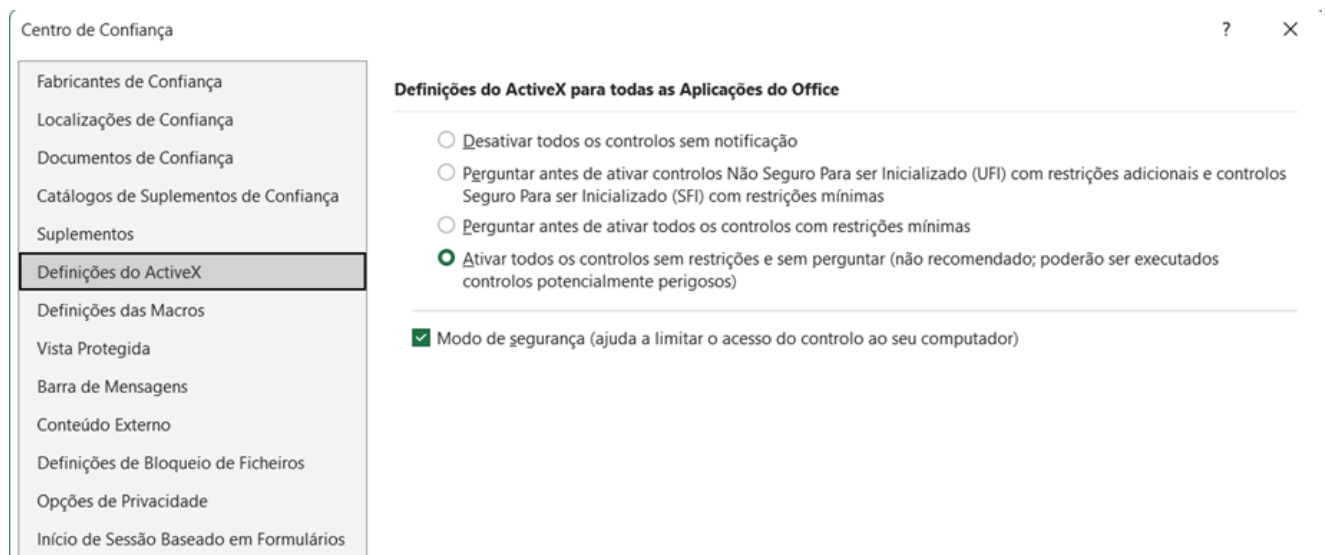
Centro de Confiança

?

×

Fabricantes de Confiança
Localizações de Confiança
Documentos de Confiança
Catálogos de Suplementos de Confiança
Suplementos
Definições do ActiveX
Definições das Macros
Vista Protegida
Barra de Mensagens
Conteúdo Externo
Definições de Bloqueio de Ficheiros
Opções de Privacidade
Início de Sessão Baseado em Formulários

Definições do ActiveX para todas as Aplicações do Office

Desativar todos os controlos sem notificação

Perguntar antes de ativar controlos Não Seguro Para ser Inicializado (UFI) com restrições adicionais e controlos Seguro Para ser Inicializado (SFI) com restrições mínimas

Perguntar antes de ativar todos os controlos com restrições mínimas

Ativar todos os controlos sem restrições e sem perguntar (não recomendado; poderão ser executados controlos potencialmente perigosos)

Modo de segurança (ajuda a limitar o acesso do controlo ao seu computador)